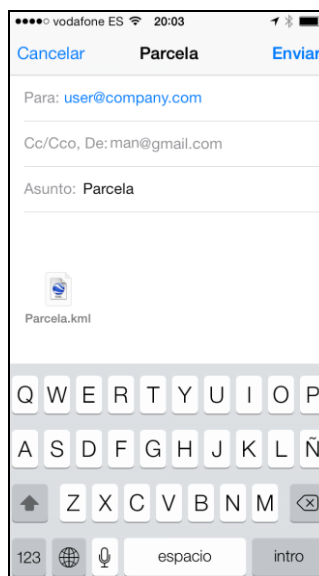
●●●●○ vodafone ES 20:03

Cancelar Parcela Enviar

Para: user@company.com

Cc/Cco, De: man@gmail.com

Asunto: Parcela

Parcela.kml

Q W E R T Y U I O P
A S D F G H J K L Ñ
Z X C V B N M
123 espacio intro